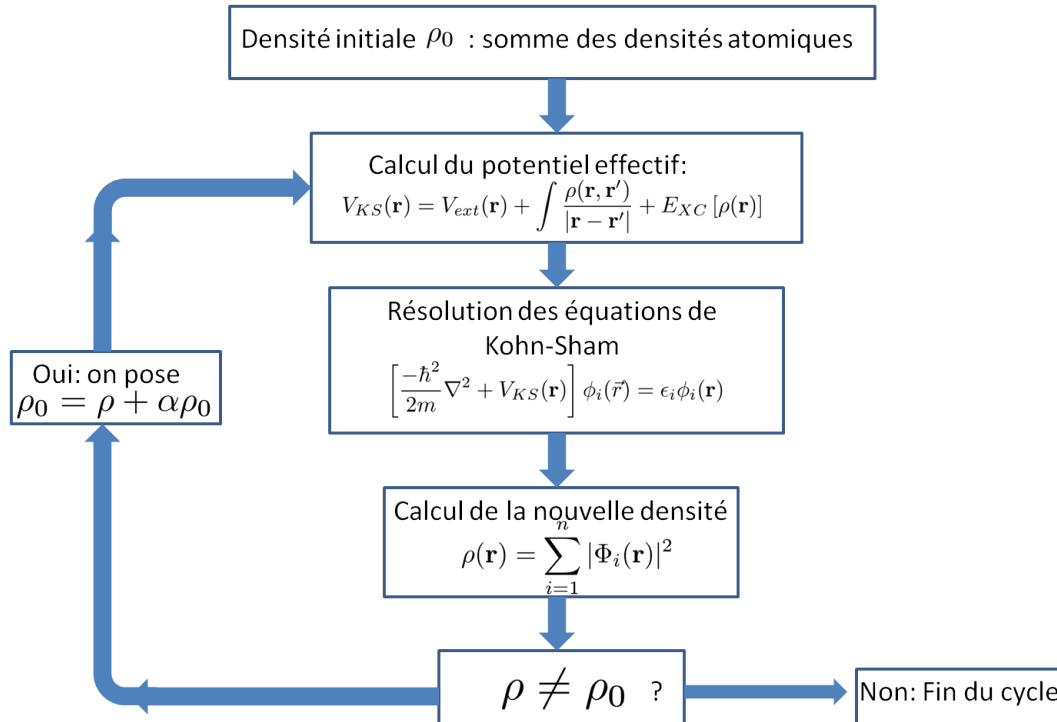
Densité initiale $\rho_0$ : somme des densités atomiques

Calcul du potentiel effectif:
$V_{KS}(\mathbf{r}) = V_{ext}(\mathbf{r}) + \int \frac{\rho(\mathbf{r},\mathbf{r}')}{|\mathbf{r}-\mathbf{r}'|} + E_{XC}\left[\rho(\mathbf{r})\right]$

Résolution des équations de Kohn-Sham
$\left[\frac{-\hbar^2}{2m}\nabla^2 + V_{KS}(\mathbf{r})\right]\phi_i(\vec{r}) = \epsilon_i\phi_i(\mathbf{r})$

Calcul de la nouvelle densité
$\rho(\mathbf{r}) = \sum_{i=1}^{n} |\Phi_i(\mathbf{r})|^2$

$\rho \neq \rho_0$ ?

Oui: on pose
$\rho_0 = \rho + \alpha\rho_0$

Non: Fin du cycle